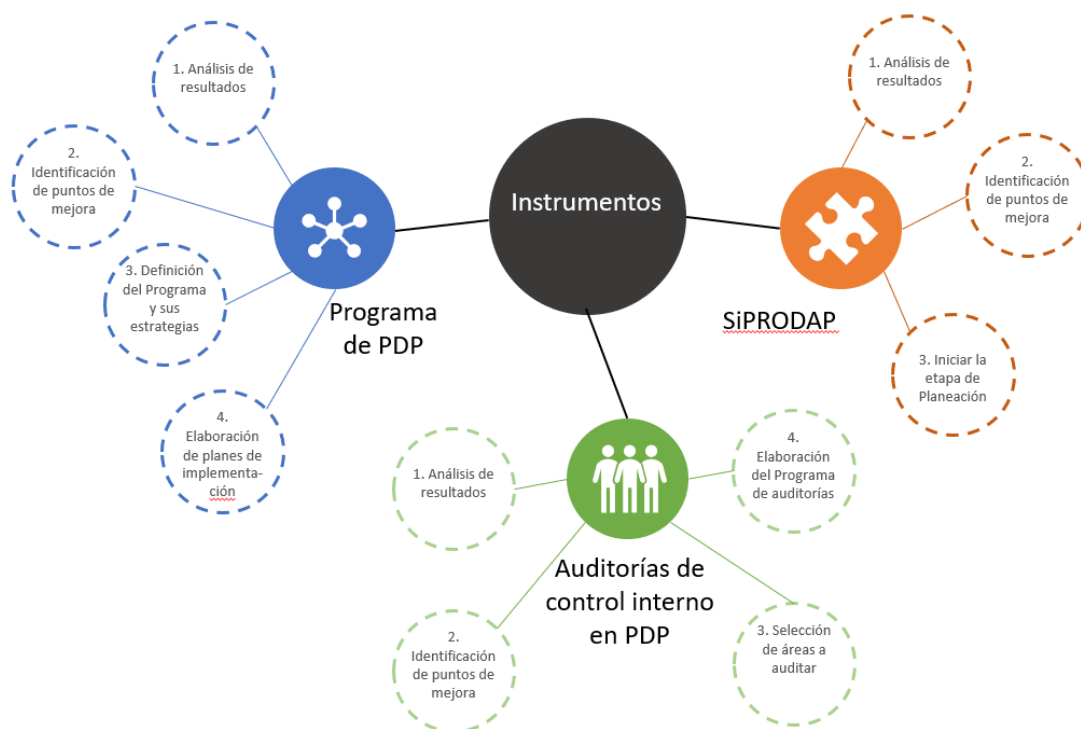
Instrumentos

Programa de PDP

1. Análisis de resultados

2. Identificación de puntos de mejora

3. Definición del Programa y sus estrategias

4. Elaboración de planes de implementación

SiPRODAP

1. Análisis de resultados

2. Identificación de puntos de mejora

3. Iniciar la etapa de Planeación

Auditorías de control interno en PDP

1. Análisis de resultados

2. Identificación de puntos de mejora

3. Selección de áreas a auditar

4. Elaboración del Programa de auditorías